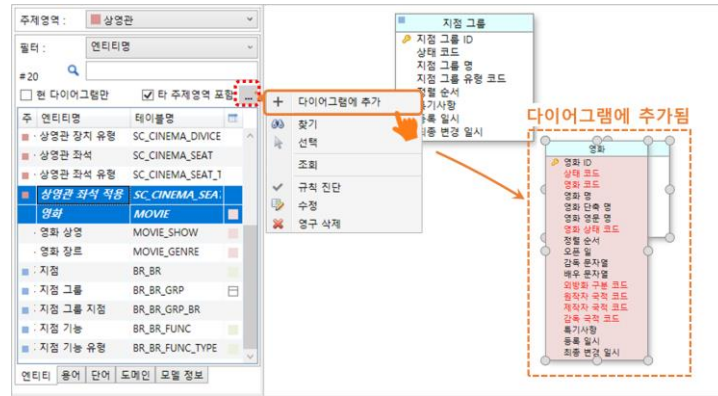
주제영역 : 상영관

필터 : 엔티티명

#20

현 다이어그램만

타 주제영역 포함

...

| 주 | 엔티티명 | 테이블명 |
|---|---|---|
| | 상영관 장치 유형 | SC_CINEMA_DIVICE |
| | 상영관 좌석 | SC_CINEMA_SEAT |
| | 상영관 좌석 유형 | SC_CINEMA_SEAT_1 |
| | 상영관 좌석 적용 | SC_CINEMA_SEA |
| | 영화 | MOVIE |
| | 영화 상영 | MOVIE_SHOW |
| | 영화 장르 | MOVIE_GENRE |
| | 지점 | BR_BR |
| | 지점 그룹 | BR_BR_GRP |
| | 지점 그룹 지점 | BR_BR_GRP_BR |
| | 지점 기능 | BR_BR_FUNC |
| | 지점 기능 유형 | BR_BR_FUNC_TYPE |

엔티티 용어 단어 도메인 모델 정보

다이어그램에 추가
찾기
선택
조회
규칙 진단
수정
영구 삭제

지점 그룹
지점 그룹 ID
상태 코드
지점 그룹 명
지점 그룹 유형 코드
정렬 순서
특기사항
등록 일시
최종 변경 일시

다이어그램에 추가되됨

영화
영화 ID
상태 코드
영화 코드
영화 명
영화 단축 명
영화 영문 명
영화 상태 코드
정렬 순서
오픈 일
감독 문자열
배우 문자열
외방화 구분 코드
원작자 국적 코드
제작자 국적 코드
감독 국적 코드
특기사항
등록 일시
최종 변경 일시